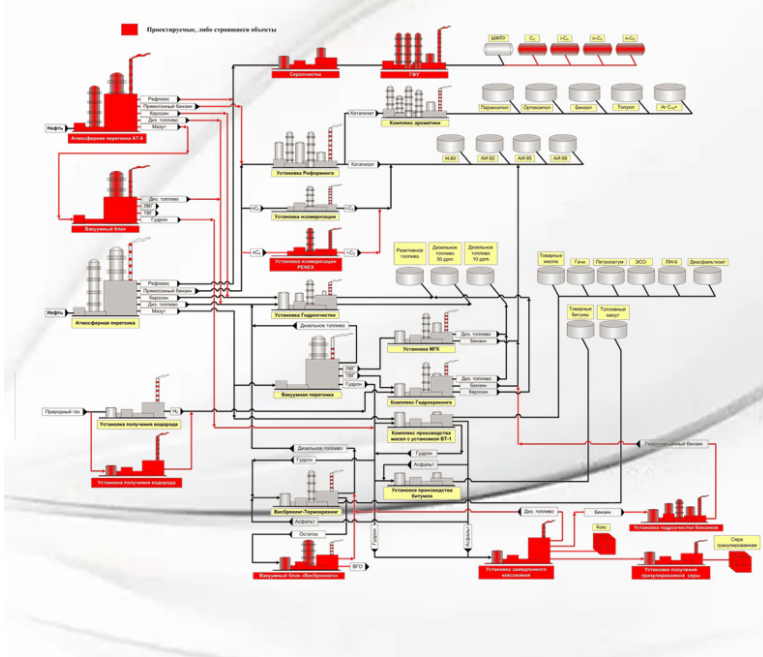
Проектируемые, либо строящиеся объекты

Сероочистка
ГФУ
ШФЛУ
$C_3$
$i-C_4$
$n-C_4$
$n-C_5$

Рефлюкс
Прямогонный бензин
Керосин
Диз. топливо
Мазут
Нефть
Атмосферная перегонка АТ-6

Катализат
Комплекс ароматики
Параксилол
Ортоксилол
Бензол
Толуол
Ar $C_{9+}$

Катализат
Установка Риформинга
Н-80
АИ-92
АИ-95
АИ-98

Диз. топливо
ЛВГ
ТВГ
Гудрон
Вакуумный блок
$nC_5$
$iC_5$
Установка изомеризации
$nC_6$
$iC_6$
Установка изомеризации PENEX

Реактивное топливо
Дизельное топливо 50 ppm
Дизельное топливо 10 ppm
Товарные масла
Гачи
Петролатум
ЭСО
ПН-6
Деасфальтизат

Рефлюкс
Прямогонный бензин
Керосин
Диз. топливо
Мазут
Нефть
Атмосферная перегонка
Установка Гидроочистки
Дизельное топливо
Товарные битумы
Топливный мазут
Диз. топливо
Бензин
Установка МГК
ЛВГ
ТВГ
Гудрон
Вакуумная перегонка
Диз. топливо
Бензин
Керосин
Комплекс Гидрокрекинга

Природный газ
$H_2$
Установка получения водорода
Комплекс производства масел с установкой ВТ-1
Гидроочищенный бензин
Установка получения водорода
Дизельное топливо
Гудрон
Гудрон
Асфальт
Установка производства битумов
Висбрекинг-Термокрекинг
Асфальт
Диз. топливо
Бензин
Кокс
Установка гидроочистки бензинов
Остаток
Гудрон
Асфальт
Сера гранулированная
Вакуумный блок «Висбрекинга»
ВГО
Установка замедленного коксования
Установка получения гранулированной серы